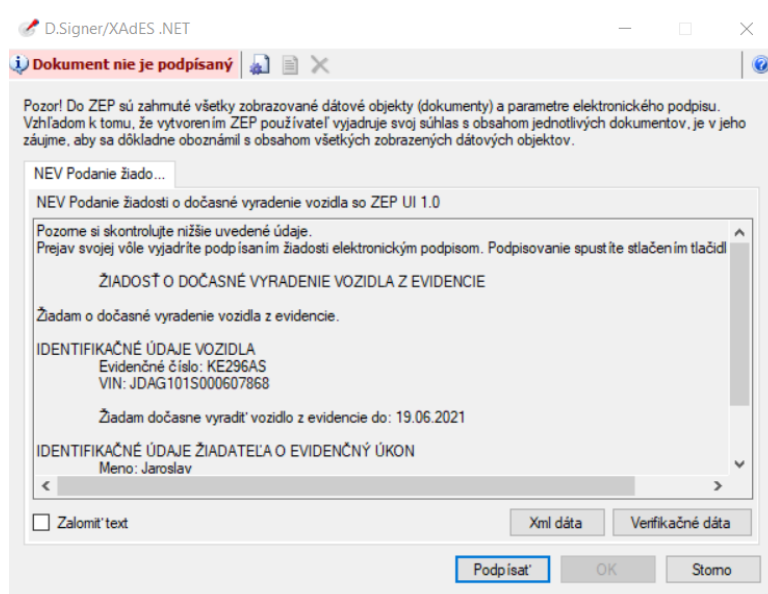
D.Signer/XAdES .NET

Dokument nie je podpísaný

Pozor! Do ZEP sú zahrnuté všetky zobrazované dátové objekty (dokumenty) a parametre elektronického podpisu. Vzhľadom k tomu, že vytvorením ZEP používateľ vyjadruje svoj súhlas s obsahom jednotlivých dokumentov, je v jeho záujme, aby sa dôkladne oboznámil s obsahom všetkých zobrazených dátových objektov.

NEV Podanie žiado...

NEV Podanie žiadosti o dočasné vyradenie vozidla so ZEP UI 1.0

Pozorne si skontrolujte nižšie uvedené údaje.
Prejav svojej vôle vyjadríte podpísaním žiadosti elektronickým podpisom. Podpisovanie spustíte stlačením tlačidl

ŽIADOSŤ O DOČASNÉ VYRADENIE VOZIDLA Z EVIDENCIE

Žiadam o dočasné vyradenie vozidla z evidencie.

IDENTIFIKAČNÉ ÚDAJE VOZIDLA
Evidenčné číslo: KE296AS
VIN: JDAG101S000607868

Žiadam dočasne vyradiť vozidlo z evidencie do: 19.06.2021

IDENTIFIKAČNÉ ÚDAJE ŽIADATEĽA O EVIDENČNÝ ÚKON
Meno: Jaroslav

Zalomiť text

Xml dáta

Verifikačné dáta

Podpísať

OK

Storno